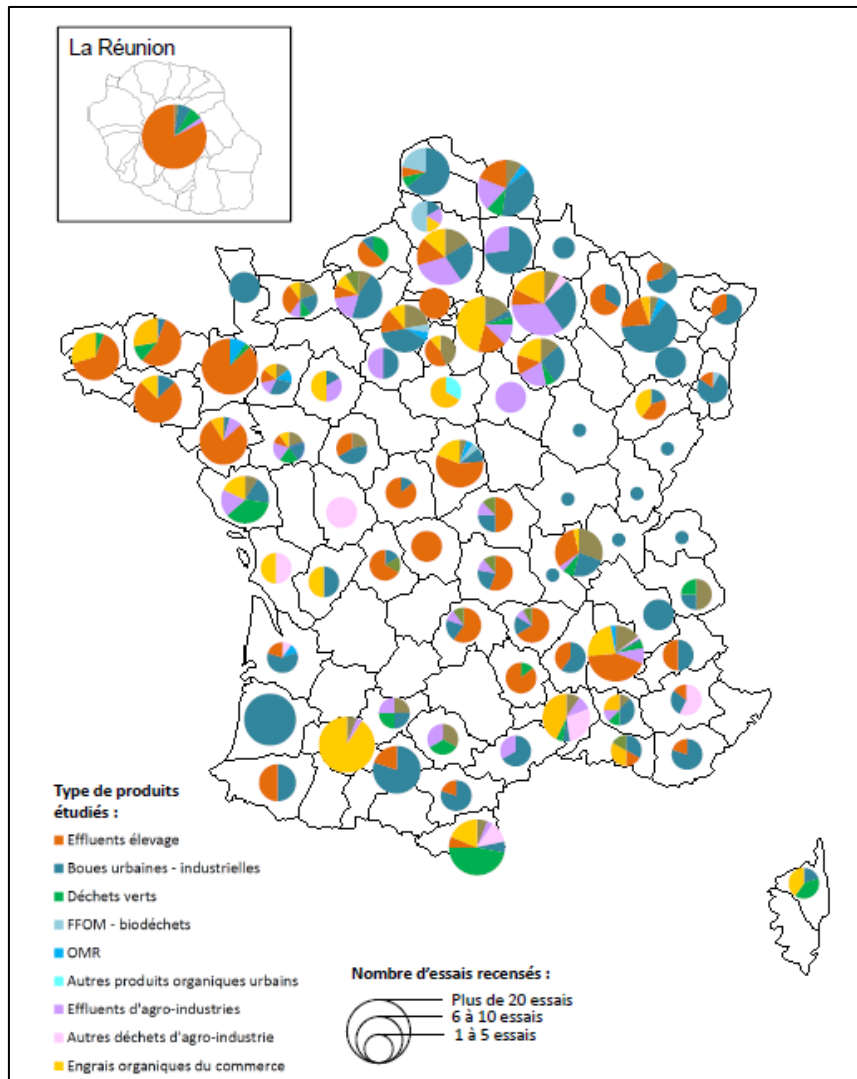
La Réunion

Type de produits étudiés :
Effluents élevage
Boues urbaines - industrielles
Déchets verts
FFOM - biodéchets
OMR
Autres produits organiques urbains
Effluents d'agro-industries
Autres déchets d'agro-industrie
Engrais organiques du commerce

Nombre d'essais recensés :
Plus de 20 essais
6 à 10 essais
1 à 5 essais